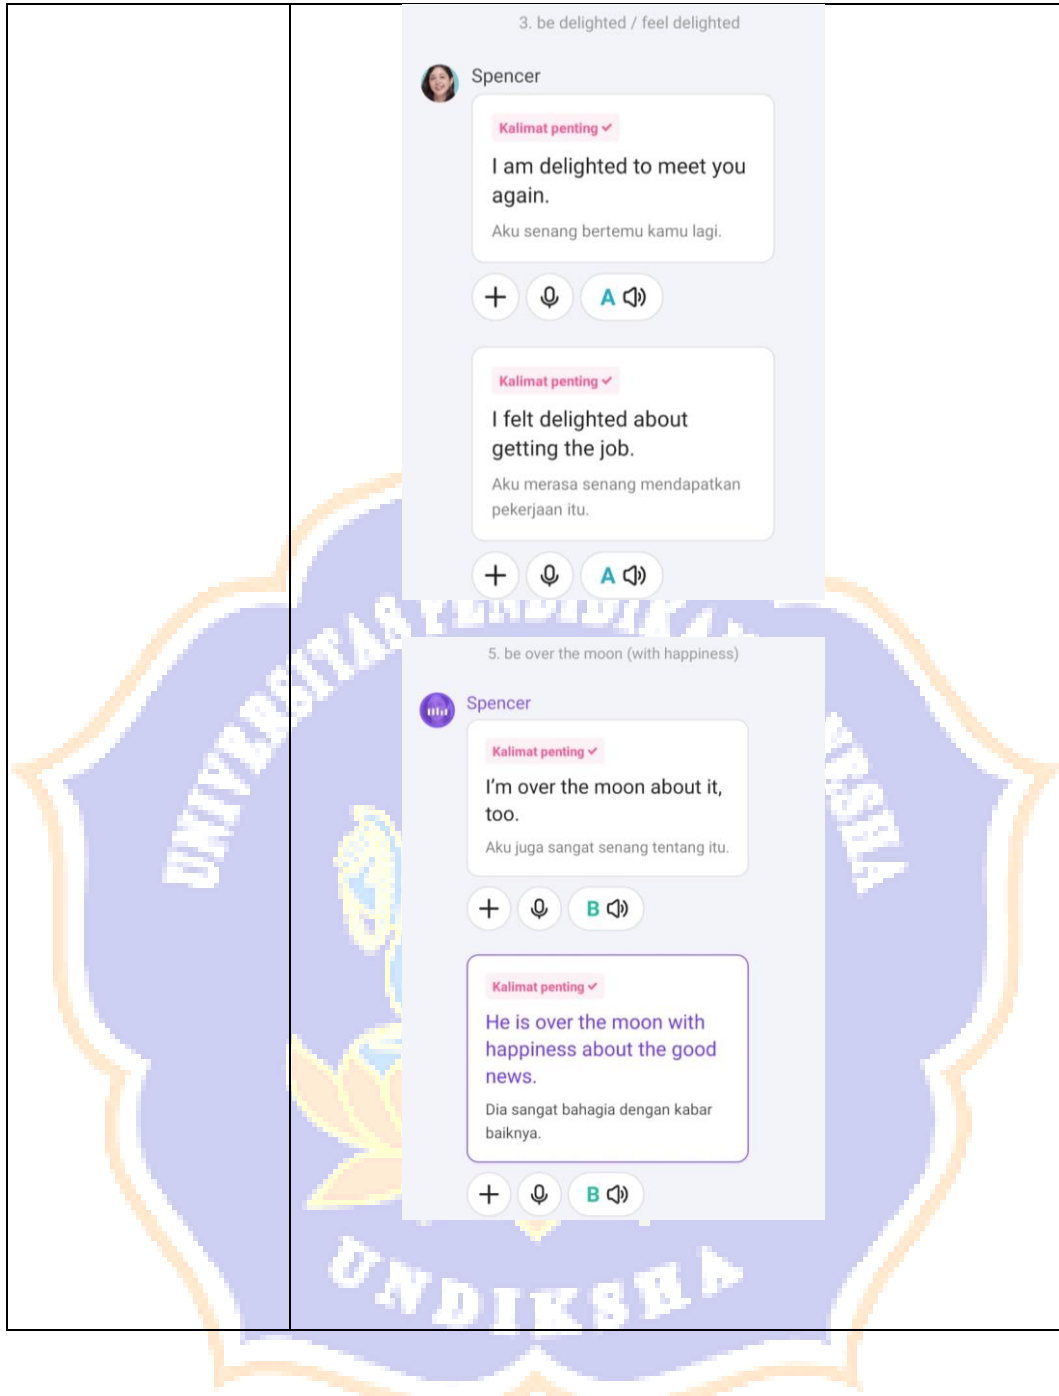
3. be delighted / feel delighted

Spencer

Kalimat penting ✓

I am delighted to meet you again.

Aku senang bertemu kamu lagi.

A

Kalimat penting ✓

I felt delighted about getting the job.

Aku merasa senang mendapatkan pekerjaan itu.

A

UNIVERSITAS PENDIDIKAN GANESHA

5. be over the moon (with happiness)

Spencer

Kalimat penting ✓

I'm over the moon about it, too.

Aku juga sangat senang tentang itu.

B

Kalimat penting ✓

He is over the moon with happiness about the good news.

Dia sangat bahagia dengan kabar baiknya.

B

UNDIKSHA